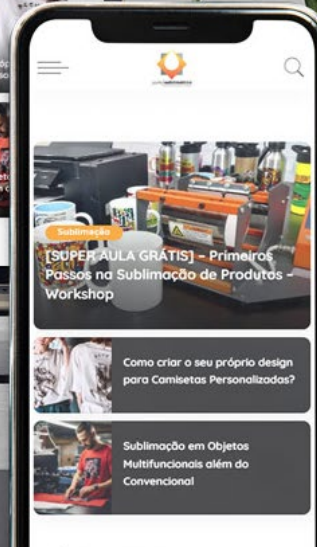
Sublimação

[SUPER AULA GRÁTIS] - Primeiros Passos na Sublimação de Produtos - Workshop

Como criar o seu próprio design para Camisetas Personalizadas?

Sublimação em Objetos Multifuncionais além do Convencional